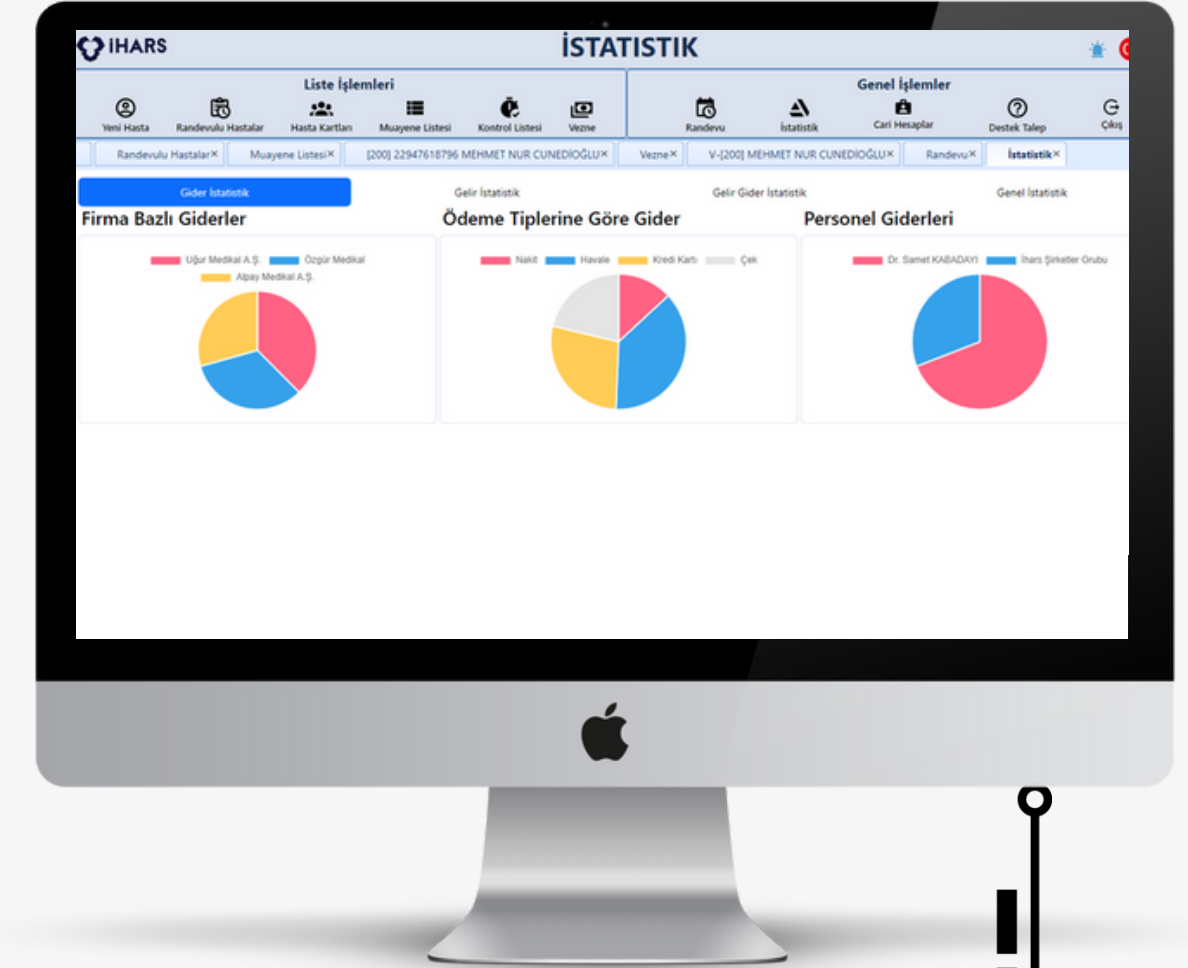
IHARS

İSTATİSTİK

Liste İşlemleri

Yeni Hasta
Randevulu Hastalar
Hasta Kartları
Muayene Listesi
Kontrol Listesi
Vezne

Genel İşlemler

Randevu
İstatistik
Cari Hesaplar
Destek Talep
Çıkış

Randevulu Hastalar×
Muayene Listesi×
[200] 22947618796 MEHMET NUR CUNEDİOĞLU×
Vezne×
V-[200] MEHMET NUR CUNEDİOĞLU×
Randevu×
İstatistik×

Gider İstatistik
Gelir İstatistik
Gelir Gider İstatistik
Genel İstatistik

Firma Bazlı Giderler

Uğur Medikal A.Ş.
Özgür Medikal
Alpay Medikal A.Ş.

Ödeme Tiplerine Göre Gider

Nakit
Havale
Kredi Kartı
Çek

Personel Giderleri

Dr. Samet KABADAYI
İhars Şirketler Grubu